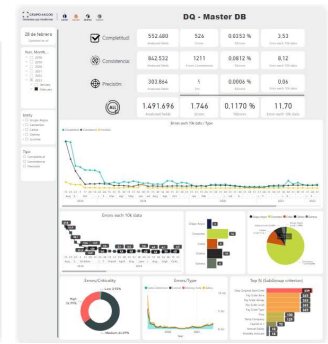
DQ - Master DB

28 de febrero

| | | | | |
|---|---|---|---|---|
| Completitud | 552.480 | 524 | 0.0253 % | 2.53 |
| Consistencia | 842.532 | 1211 | 0.0812 % | 8.12 |
| Precisión | 303.864 | 1 | 0.0006 % | 0.06 |
| | 1.491.696 | 1.746 | 0.1170 % | 11.70 |

Errors each 10k data / Type

Errors each 10k data

Errors/Criticality

Errors/Type

Top 15 DaQ(Groups criterion)

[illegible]